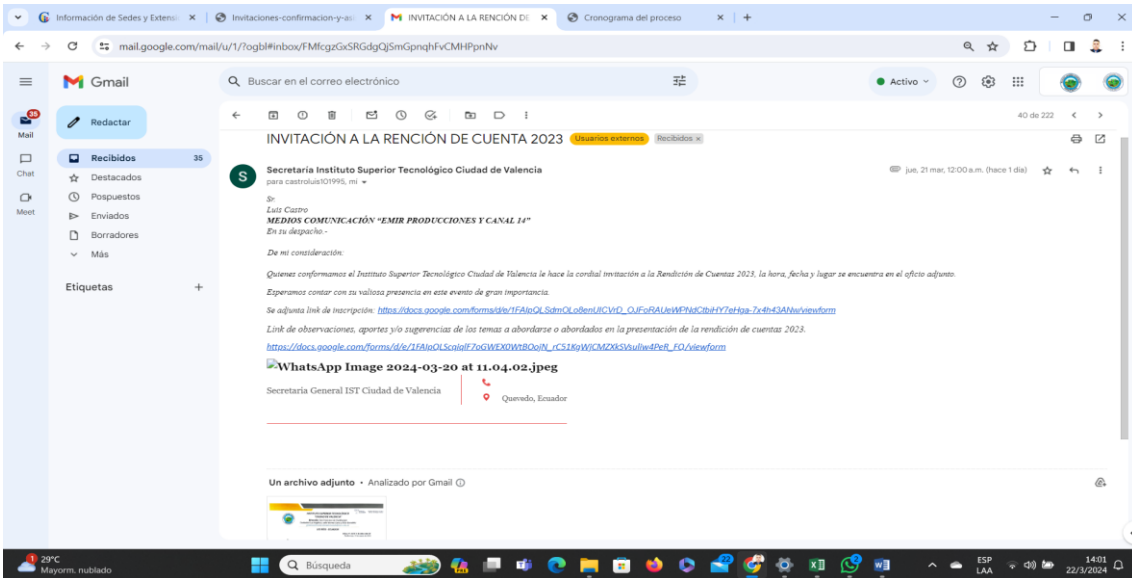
Información de Sedes y Extensi × | Invitaciones-confirmacion-y-asi × | INVITACIÓN A LA RENCIÓN DE × | Cronograma del proceso × | +

mail.google.com/mail/u/1/?ogbl#inbox/FMfcgzGxSRGdgQjSmGpnqhFvCMHPpnNv

Gmail

Buscar en el correo electrónico

Activo

35
Mail

Chat

Meet

Redactar

Recibidos 35
Destacados
Pospuestos
Enviados
Borradores
Más

Etiquetas +

40 de 222

INVITACIÓN A LA RENCIÓN DE CUENTA 2023 Usuarios externos Recibidos ×

Secretaría Instituto Superior Tecnológico Ciudad de Valencia
para castroluis101995, mí

jue, 21 mar, 12:00 a.m. (hace 1 día)

Sr.
Luis Castro
MEDIOS COMUNICACIÓN "EMIR PRODUCCIONES Y CANAL 14"
En su despacho.-

De mi consideración:

Quienes conformamos el Instituto Superior Tecnológico Ciudad de Valencia le hace la cordial invitación a la Rendición de Cuentas 2023, la hora, fecha y lugar se encuentra en el oficio adjunto.

Esperamos contar con su valiosa presencia en este evento de gran importancia.

Se adjunta link de inscripción: https://docs.google.com/forms/d/e/1FAIpQLSdmOLo8enUICVrD_OJFoRAUeWPNdCtbiHY7eHga-7x4h43ANw/viewform

Link de observaciones, aportes y/o sugerencias de los temas a abordarse o abordados en la presentación de la rendición de cuentas 2023.

https://docs.google.com/forms/d/e/1FAIpQLScqlqIF7oGWEX0WtBOoJN_rC51KqWJCMZXkSVsuIiw4PeR_FQ/viewform

WhatsApp Image 2024-03-20 at 11.04.02.jpeg

Secretaria General IST Ciudad de Valencia

Quevedo, Ecuador

Un archivo adjunto • Analizado por Gmail

29°C
Mayorm. nublado

Búsqueda

ESP
LAA

14:01
22/3/2024